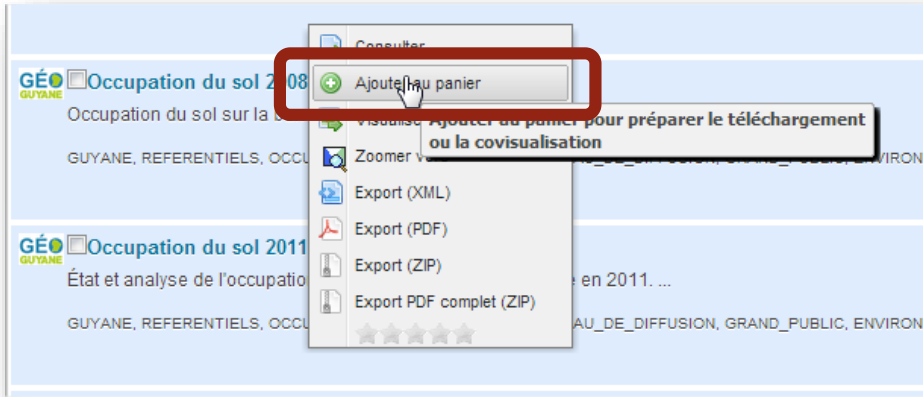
GÉO GUYANE Occupation du sol 2008

Occupation du sol sur la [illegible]

GUYANE, REFERENTIELS, OCCU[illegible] ENVIRON

Consulter

Ajouter au panier

Visualise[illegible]

Ajouter au panier pour préparer le téléchargement ou la covisualisation

Zoomer v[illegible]

Export (XML)

Export (PDF)

Export (ZIP)

Export PDF complet (ZIP)

GÉO GUYANE Occupation du sol 2011

État et analyse de l'occupatio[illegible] en 2011. ...

GUYANE, REFERENTIELS, OCCU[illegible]AU_DE_DIFFUSION, GRAND_PUBLIC, ENVIRON